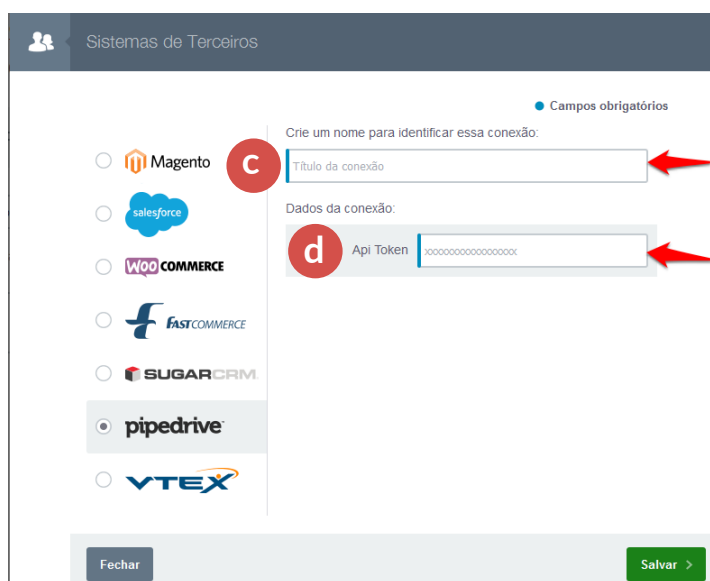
Sistemas de Terceiros

Campos obrigatórios

Magento
salesforce
WOOCOMMERCE
FASTCOMMERCE
SUGARCRM.
pipedrive
VTEX

Crie um nome para identificar essa conexão:

c

Título da conexão

Dados da conexão:

d

Api Token

xxxxxxxxxxxxxxxxx

Fechar

Salvar >